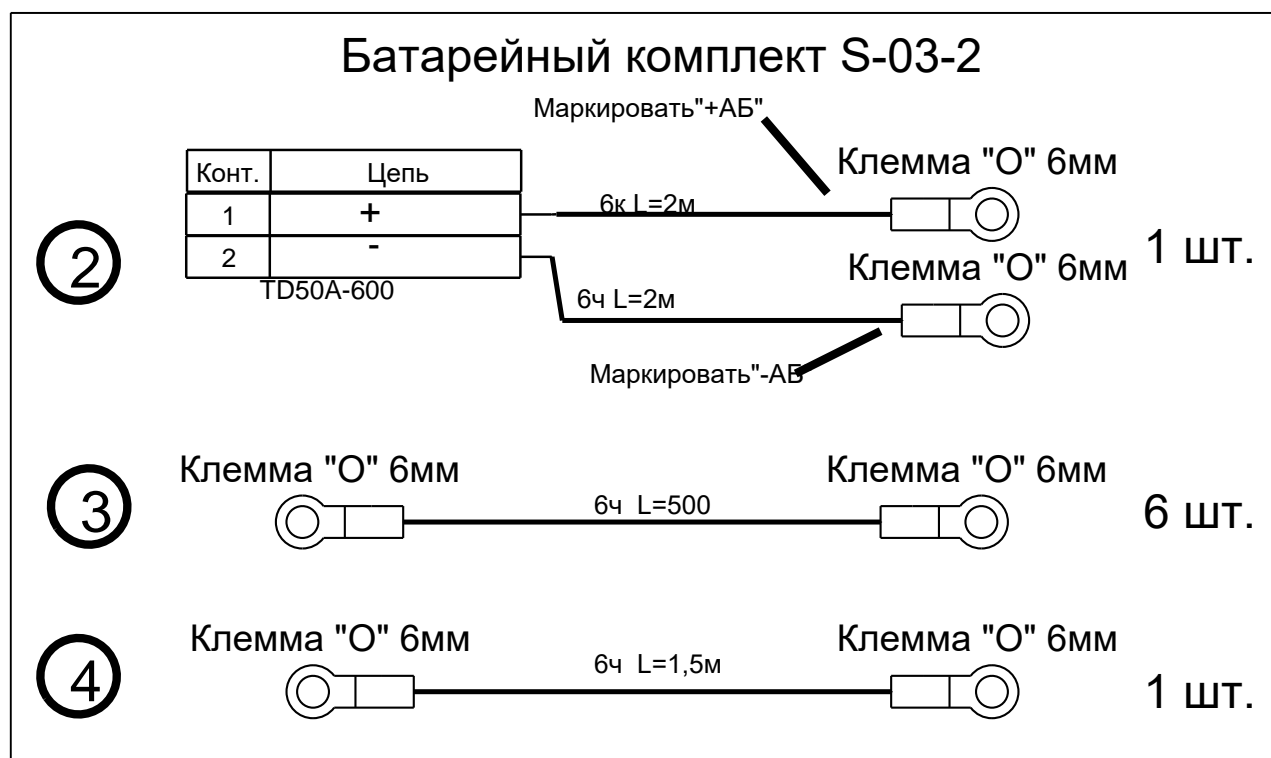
Батарейный комплект S-03-2

Маркировать"+АБ"

| Конт. | Цепь |
|---|---|
| 1 | + |
| 2 | - |

TD50A-600

Клемма "О" 6мм

6к L=2м

Клемма "О" 6мм

6ч L=2м

Маркировать"-АБ"

2

1 шт.

3

Клемма "О" 6мм

6ч L=500

Клемма "О" 6мм

6 шт.

4

Клемма "О" 6мм

6ч L=1,5м

Клемма "О" 6мм

1 шт.